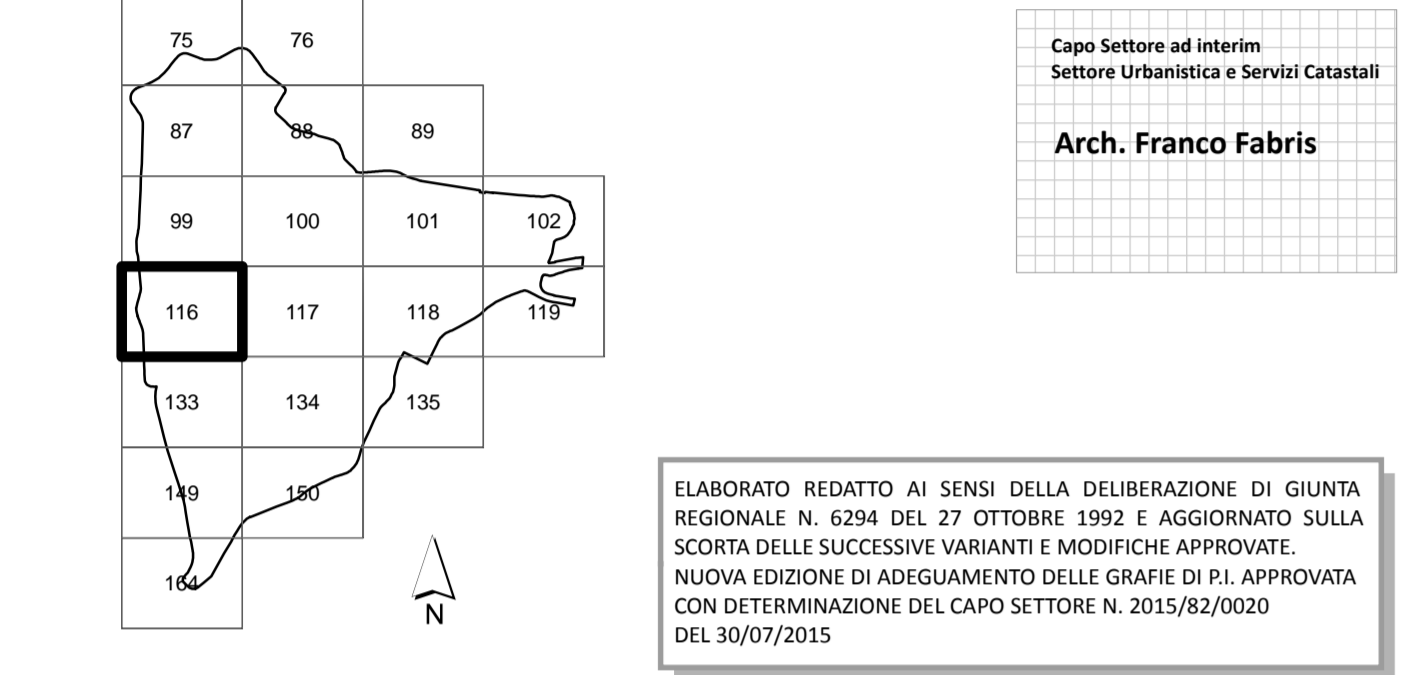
75
76
87
88
89
99
100
101
102
116
117
118
119
133
134
135
149
150
164

N

Capo Settore ad interim
Settore Urbanistica e Servizi Catastali

Arch. Franco Fabris

ELABORATO REDATTO AI SENSI DELLA DELIBERAZIONE DI GIUNTA REGIONALE N. 6294 DEL 27 OTTOBRE 1992 E AGGIORNATO SULLA SCORTA DELLE SUCCESSIVE VARIANTI E MODIFICHE APPROVATE.
NUOVA EDIZIONE DI ADEGUAMENTO DELLE GRAFIE DI P.I. APPROVATA CON DETERMINAZIONE DEL CAPO SETTORE N. 2015/82/0020 DEL 30/07/2015